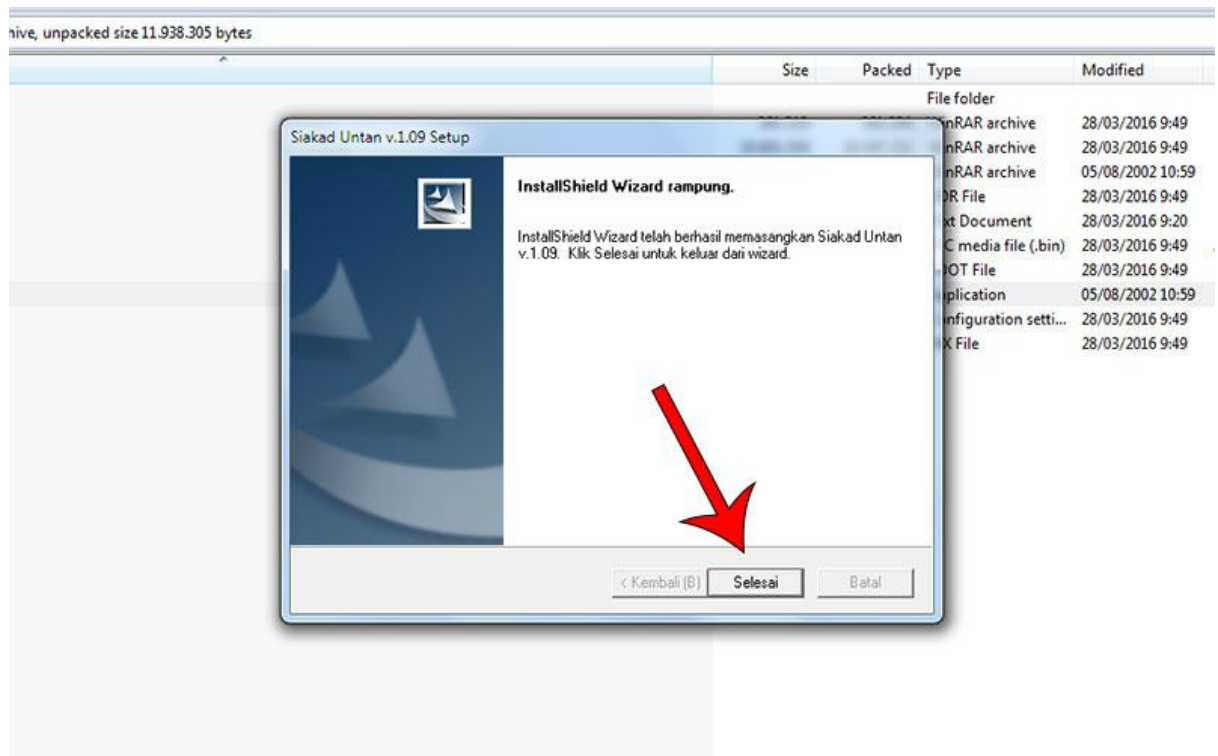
hive, unpacked size 11.938.305 bytes

| Size | Packed | Type | Modified |
|---|---|---|---|
| | | File folder | |
| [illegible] | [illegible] | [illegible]nRAR archive | 28/03/2016 9:49 |
| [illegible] | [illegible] | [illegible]nRAR archive | 28/03/2016 9:49 |
| | | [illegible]nRAR archive | 05/08/2002 10:59 |
| | | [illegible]R File | 28/03/2016 9:49 |
| | | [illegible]xt Document | 28/03/2016 9:20 |
| | | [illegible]C media file (.bin) | 28/03/2016 9:49 |
| | | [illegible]OT File | 28/03/2016 9:49 |
| | | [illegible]plication | 05/08/2002 10:59 |
| | | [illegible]nfiguration setti... | 28/03/2016 9:49 |
| | | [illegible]X File | 28/03/2016 9:49 |

Siakad Untan v.1.09 Setup

InstallShield Wizard rampung.

InstallShield Wizard telah berhasil memasangkan Siakad Untan v.1.09. Klik Selesai untuk keluar dari wizard.

< Kembali (B) Selesai Batal